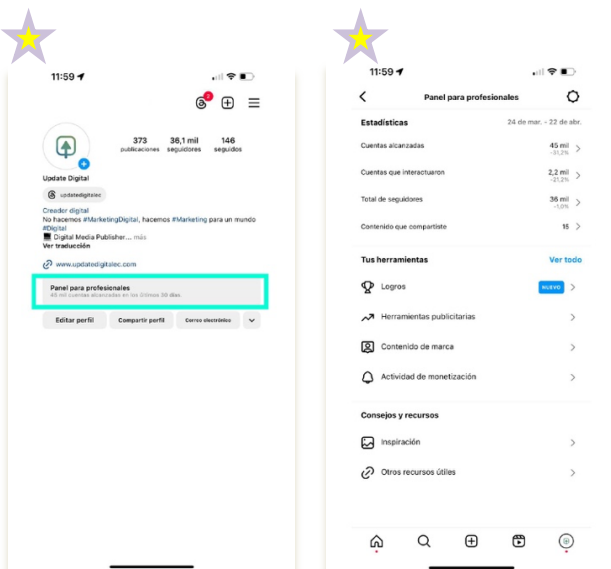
11:59

2

373 publicaciones

36,1 mil seguidores

146 seguidos

Update Digital

updatedigitalec

Creador digital
No hacemos #MarketingDigital, hacemos #Marketing para un mundo #Digital
Digital Media Publisher... más
Ver traducción

www.updatedigitalec.com

Panel para profesionales
45 mil cuentas alcanzadas en los últimos 30 días.

Editar perfil | Compartir perfil | Correo electrónico

11:59

Panel para profesionales

Estadísticas | 24 de mar. - 22 de abr.

Cuentas alcanzadas | 45 mil -31,2%

Cuentas que interactuaron | 2,2 mil -21,2%

Total de seguidores | 36 mil -1,0%

Contenido que compartiste | 15

Tus herramientas | Ver todo

Logros | NUEVO

Herramientas publicitarias

Contenido de marca

Actividad de monetización

Consejos y recursos

Inspiración

Otros recursos útiles